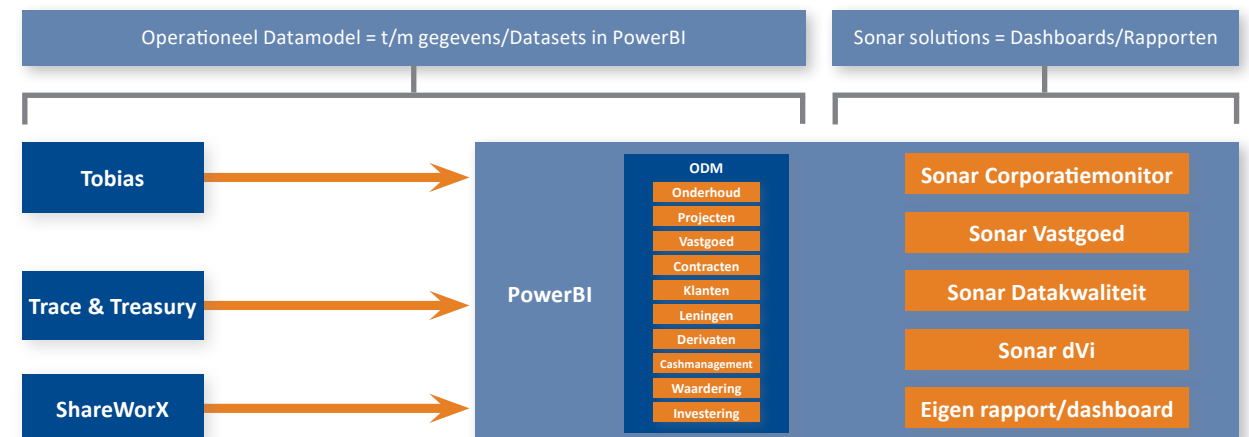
Operationeel Datamodel = t/m gegevens/Datasets in PowerBI

Sonar solutions = Dashboards/Rapporten

Tobias

Trace & Treasury

ShareWorX

PowerBI

ODM
Onderhoud
Projecten
Vastgoed
Contracten
Klanten
Leningen
Derivaten
Cashmanagement
Waardering
Investering

Sonar Corporatiemonitor

Sonar Vastgoed

Sonar Datakwaliteit

Sonar dVi

Eigen rapport/dashboard